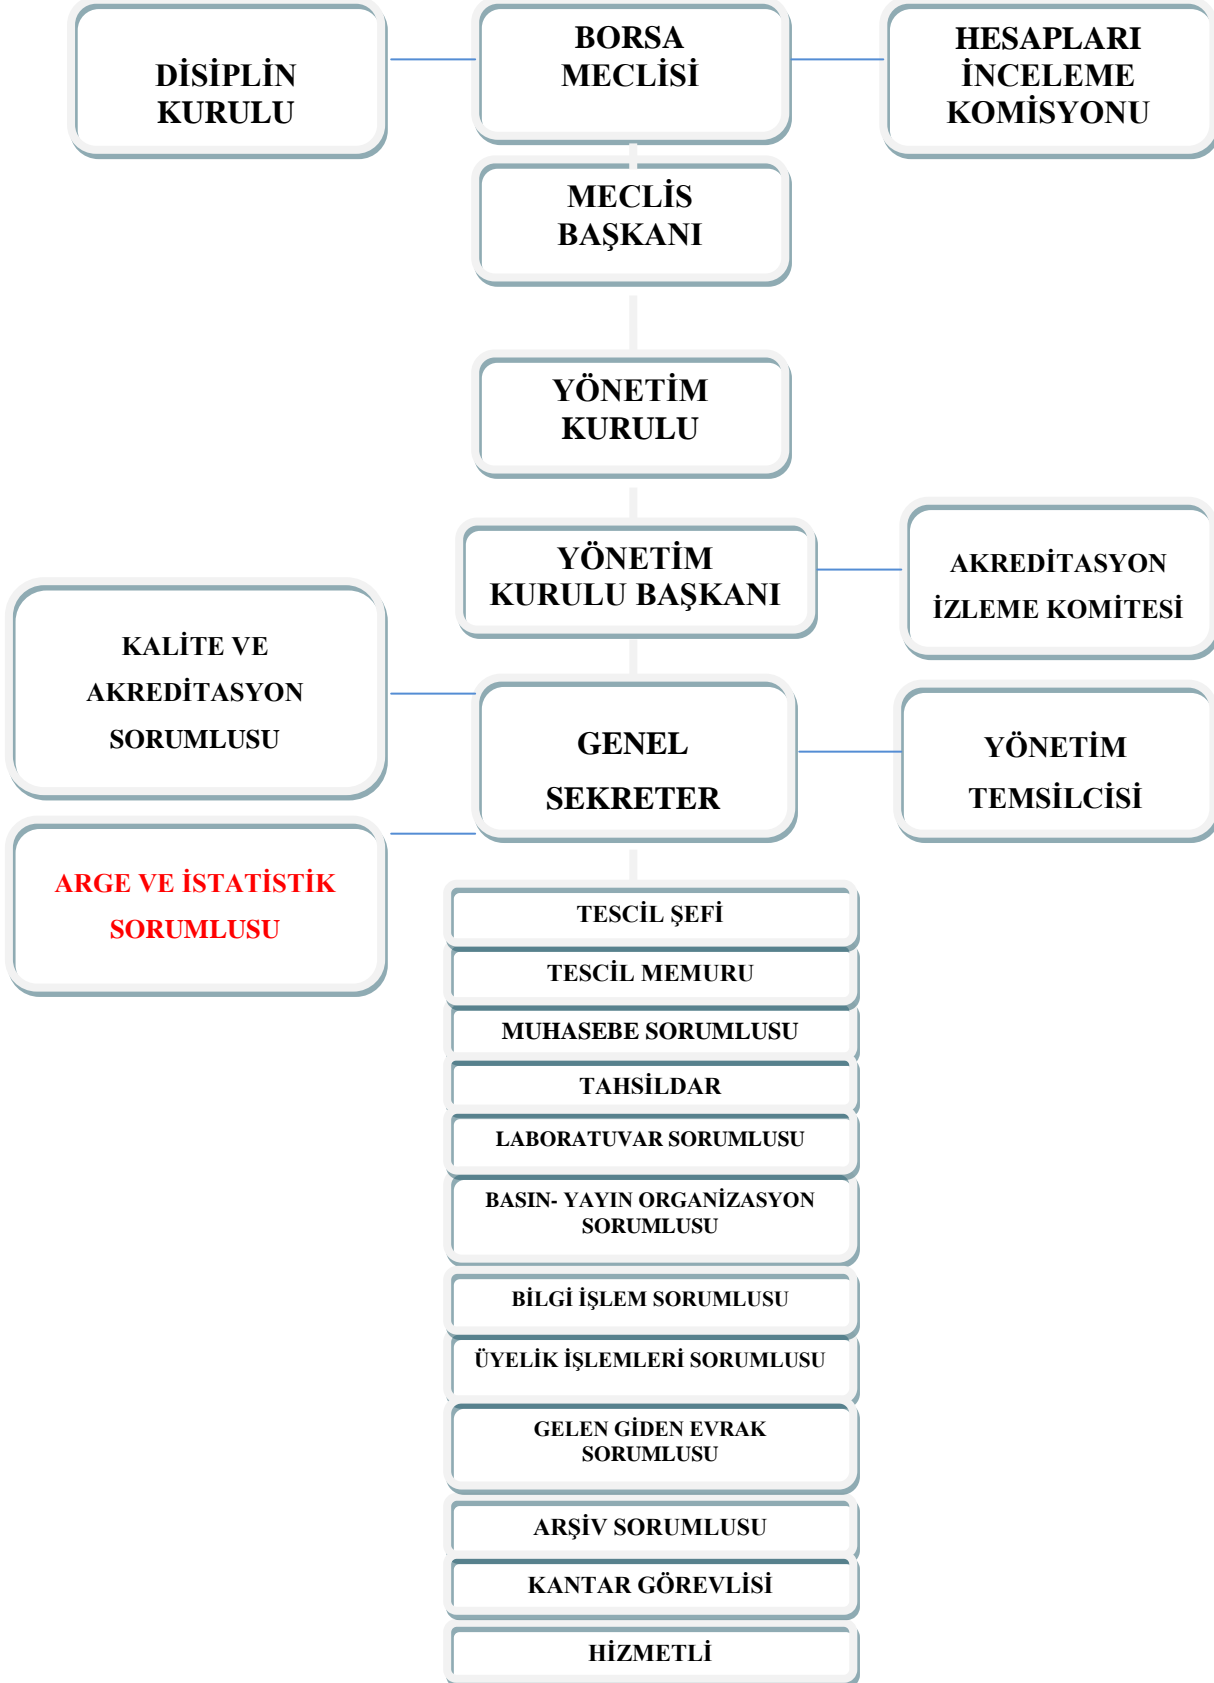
DİSİPLİN KURULU

BORSA MECLİSİ

HESAPLARI İNCELEME KOMİSYONU

MECLİS BAŞKANI

YÖNETİM KURULU

YÖNETİM KURULU BAŞKANI

AKREDİTASYON İZLEME KOMİTESİ

KALİTE VE AKREDİTASYON SORUMLUSU

GENEL SEKRETER

YÖNETİM TEMSİLCİSİ

ARGE VE İSTATİSTİK SORUMLUSU

TESCİL ŞEFİ

TESCİL MEMURU

MUHASEBE SORUMLUSU

TAHSİLDAR

LABORATUVAR SORUMLUSU

BASIN- YAYIN ORGANİZASYON SORUMLUSU

BİLGİ İŞLEM SORUMLUSU

ÜYELİK İŞLEMLERİ SORUMLUSU

GELEN GİDEN EVRAK SORUMLUSU

ARŞİV SORUMLUSU

KANTAR GÖREVLİSİ

HİZMETLİ